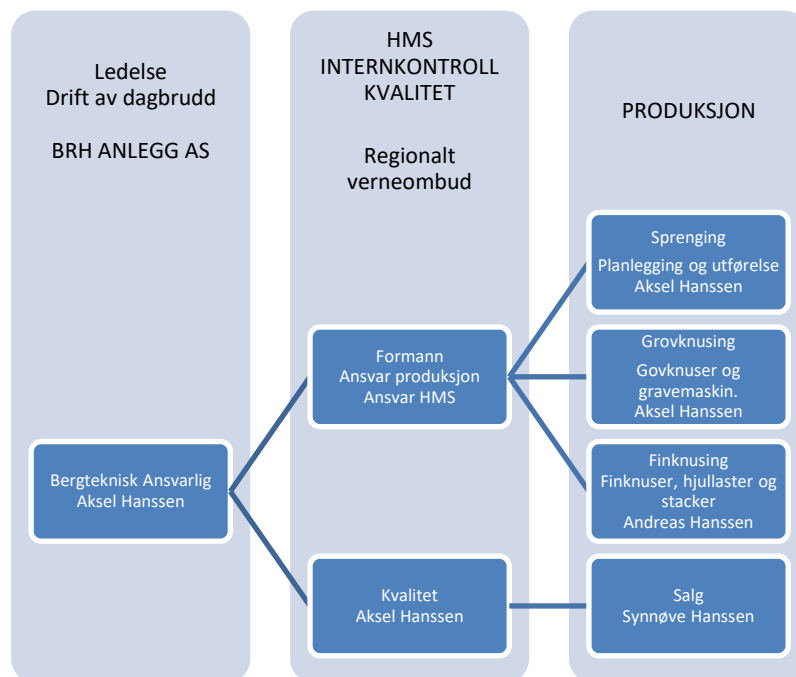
Ledelse
Drift av dagbrudd

BRH ANLEGG AS

HMS
INTERNKONTROLL
KVALITET

Regionalt
verneombud

PRODUKSJON

Bergteknisk Ansvarlig
Aksel Hanssen

Formann
Ansvar produksjon
Ansvar HMS

Kvalitet
Aksel Hanssen

Sprenging
Planlegging og utførelse
Aksel Hanssen

Grovknusing
Govknuser og gravemaskin.
Aksel Hanssen

Finknusing
Finknuser, hjullaster og stacker
Andreas Hanssen

Salg
Synnøve Hanssen